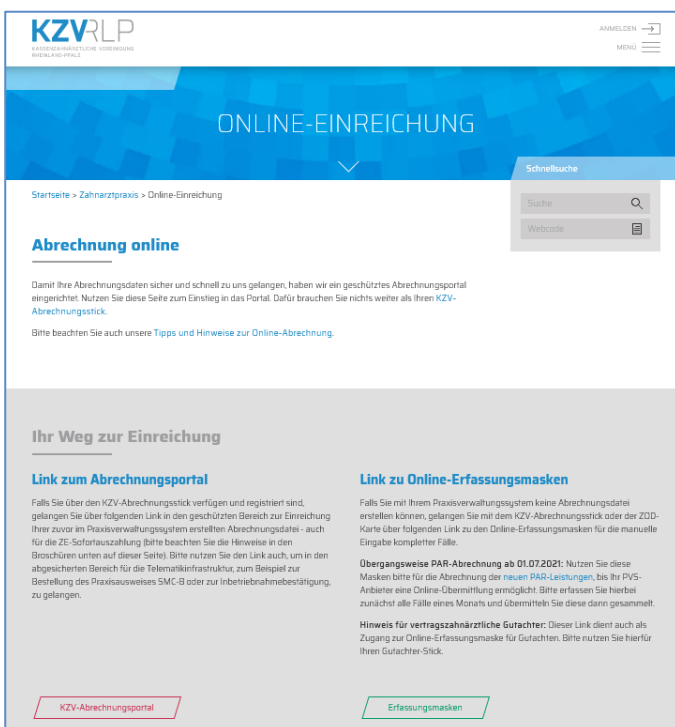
KZVRLP
KASSENZAHNÄRZTLICHE VEREINIGUNG RHEINLAND-PFALZ

ANMELDEN
MENÜ

ONLINE-EINREICHUNG

Schnellsuche
Suche
Webcode

Startseite > Zahnarztpraxis > Online-Einreichung

Abrechnung online

Damit Ihre Abrechnungsdaten sicher und schnell zu uns gelangen, haben wir ein geschütztes Abrechnungsportal eingerichtet. Nutzen Sie diese Seite zum Einstieg in das Portal. Dafür brauchen Sie nichts weiter als Ihren KZV-Abrechnungsstick.

Bitte beachten Sie auch unsere Tipps und Hinweise zur Online-Abrechnung.

Ihr Weg zur Einreichung

Link zum Abrechnungsportal

Falls Sie über den KZV-Abrechnungsstick verfügen und registriert sind, gelangen Sie über folgenden Link in den geschützten Bereich zur Einreichung Ihrer zuvor im Praxisverwaltungssystem erstellten Abrechnungsdatei - auch für die ZE-Sofortauszahlung (bitte beachten Sie die Hinweise in den Broschüren unten auf dieser Seite). Bitte nutzen Sie den Link auch, um in den abgesicherten Bereich für die Telematikinfrastruktur, zum Beispiel zur Bestellung des Praxisausweises SMC-B oder zur Inbetriebnahmebestätigung, zu gelangen.

KZV-Abrechnungsportal

Link zu Online-Erfassungsmasken

Falls Sie mit Ihrem Praxisverwaltungssystem keine Abrechnungsdatei erstellen können, gelangen Sie mit dem KZV-Abrechnungsstick oder der ZOD-Karte über folgenden Link zu den Online-Erfassungsmasken für die manuelle Eingabe kompletter Fälle.

Übergangsweise PAR-Abrechnung ab 01.07.2021: Nutzen Sie diese Masken bitte für die Abrechnung der neuen PAR-Leistungen, bis Ihr PVS-Anbieter eine Online-Übermittlung ermöglicht. Bitte erfassen Sie hierbei zunächst alle Fälle eines Monats und übermitteln Sie diese dann gesammelt.

Hinweis für vertragszahnärztliche Gutachter: Dieser Link dient auch als Zugang zur Online-Erfassungsmaske für Gutachten. Bitte nutzen Sie hierfür Ihren Gutachter-Stick.

Erfassungsmasken